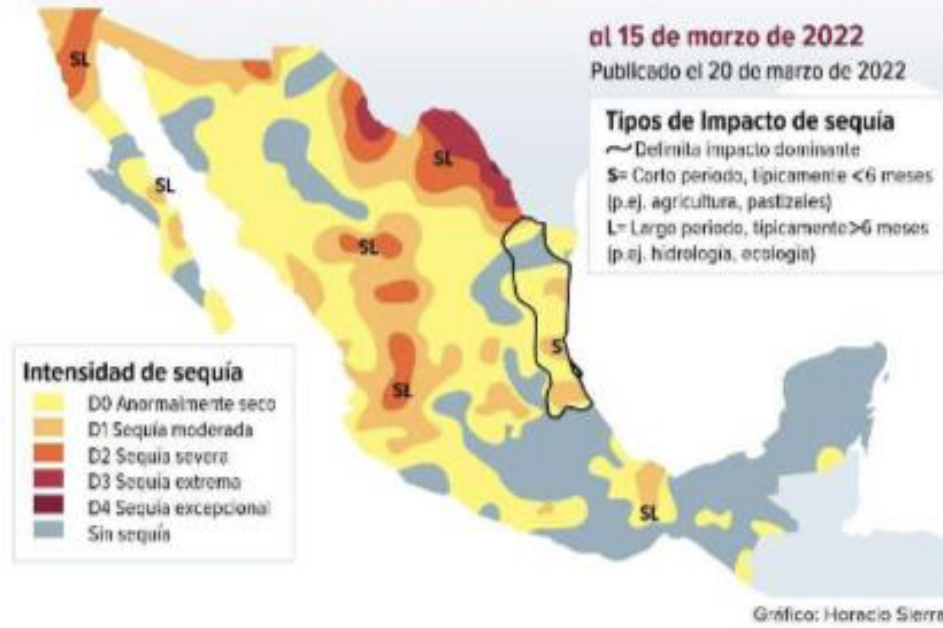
al 15 de marzo de 2022
Publicado el 20 de marzo de 2022

Tipos de Impacto de sequía
~ Delimita impacto dominante
S= Corto periodo, típicamente <6 meses (p.ej. agricultura, pastizales)
L= Largo periodo, típicamente >6 meses (p.ej. hidrología, ecología)

SL
SL
SL
SL
SL
S
SL

Intensidad de sequía
D0 Anormalmente seco
D1 Sequía moderada
D2 Sequía severa
D3 Sequía extrema
D4 Sequía excepcional
Sin sequía

Gráfico: Horacio Sierr